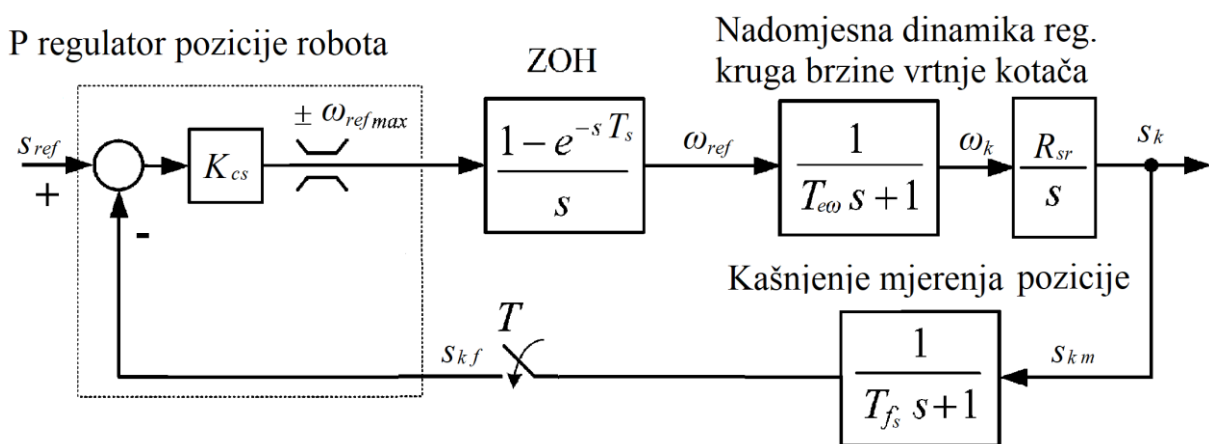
P regulator pozicije robota

ZOH

Nadomjesna dinamika reg. kruga brzine vrtnje kotača

$s_{ref}$

+

-

$K_{cs}$

$\pm\,\omega_{ref\,max}$

$\frac{1-e^{-s\,T_s}}{s}$

$\omega_{ref}$

$\frac{1}{T_{e\omega}\,s+1}$

$\omega_k$

$\frac{R_{sr}}{s}$

$s_k$

Kašnjenje mjerenja pozicije

$T$

$s_{kf}$

$\frac{1}{T_{fs}\,s+1}$

$s_{km}$